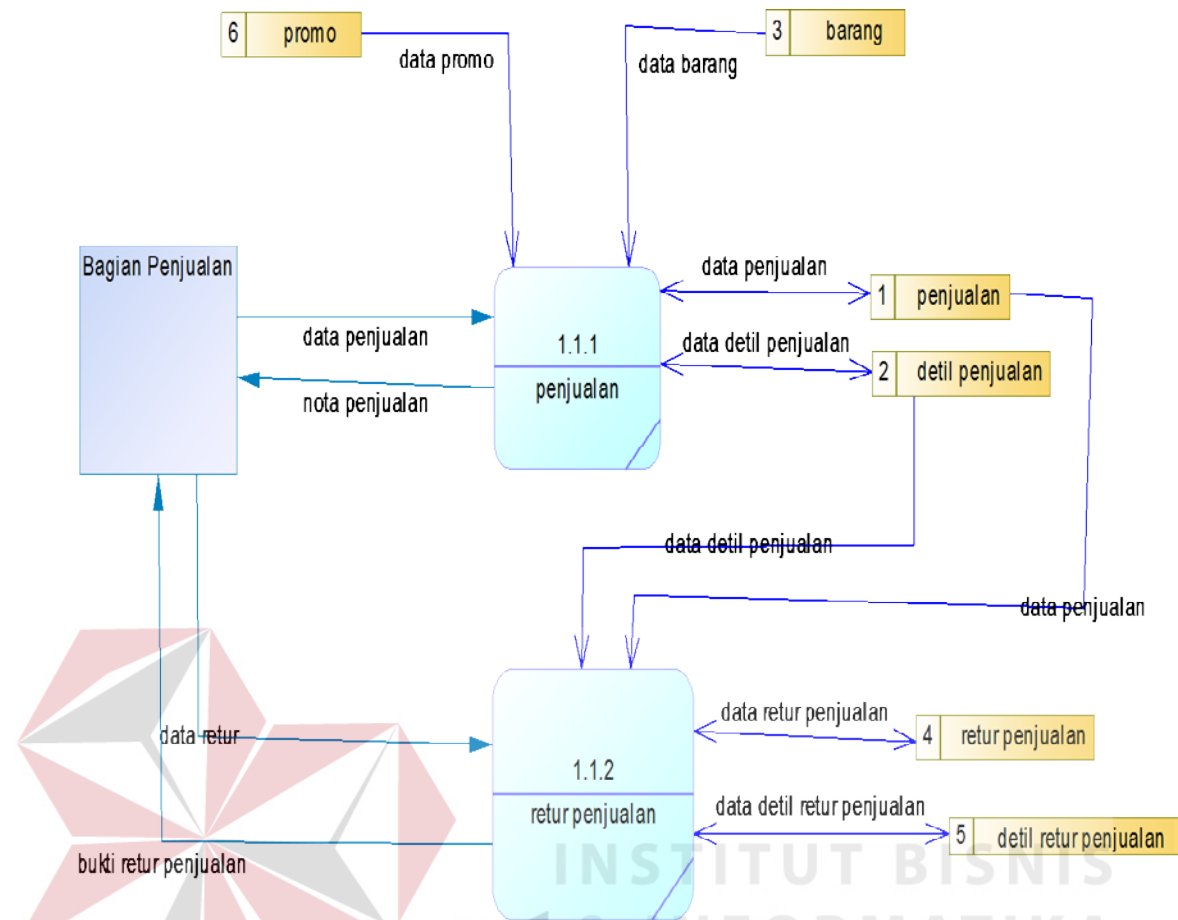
6 promo

3 barang

data promo

data barang

Bagian Penjualan

data penjualan

1 penjualan

data penjualan

1.1.1

penjualan

data detil penjualan

2 detil penjualan

nota penjualan

data detil penjualan

data penjualan

data retur penjualan

4 retur penjualan

data retur

1.1.2

retur penjualan

data detil retur penjualan

5 detil retur penjualan

bukti retur penjualan

INSTITUT BISNIS